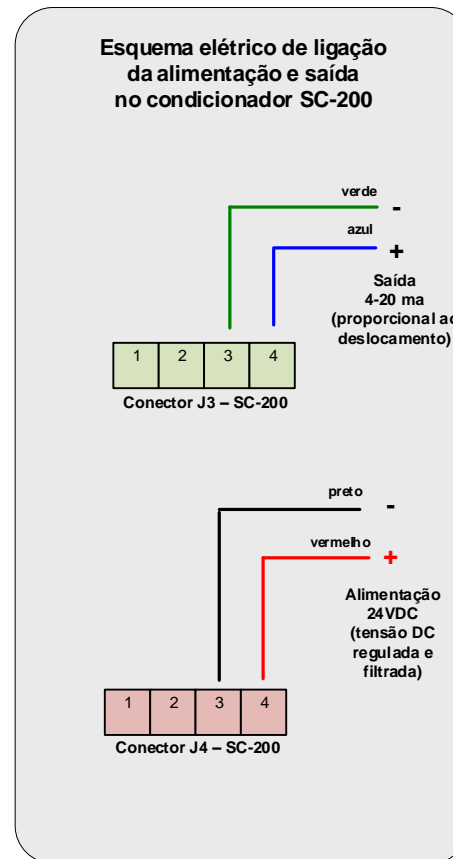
Esquema elétrico de ligação da alimentação e saída no condicionador SC-200

verde
-
azul
+
Saída
4-20 ma
(proporcional ao
deslocamento)

| 1 | 2 | 3 | 4 |
|---|---|---|---|

Conector J3 – SC-200

preto
-
vermelho
+
Alimentação
24VDC
(tensão DC
regulada e
filtrada)

| 1 | 2 | 3 | 4 |
|---|---|---|---|

Conector J4 – SC-200